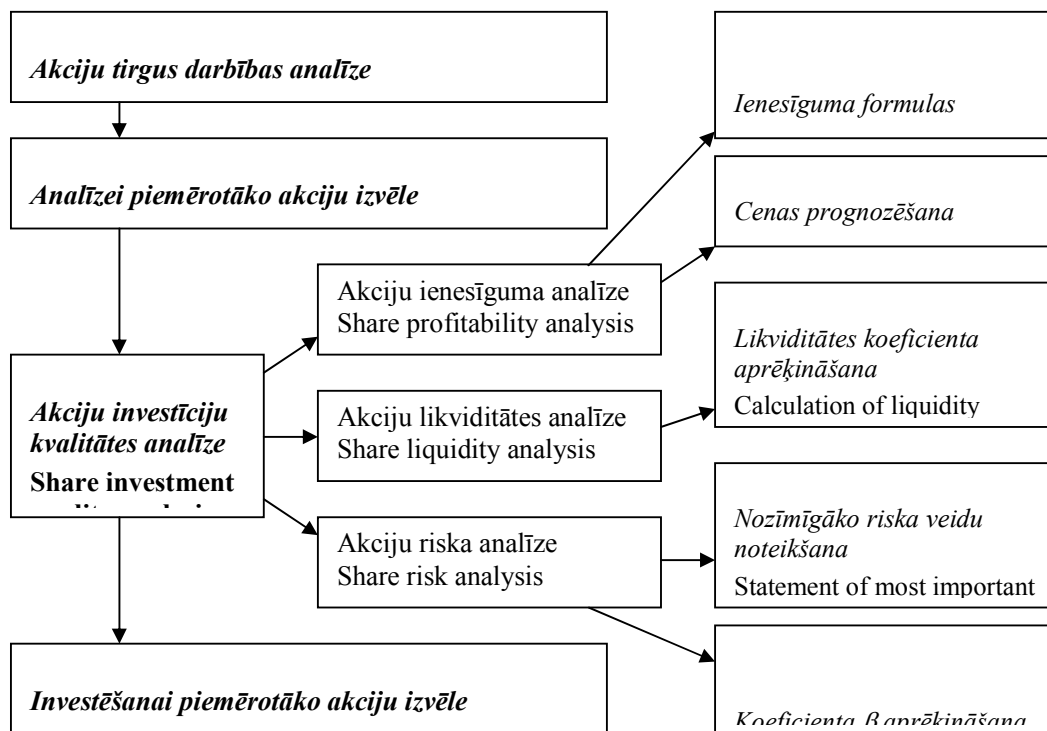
Akciju tirgus darbības analīze

Analīzei piemērotāko akciju izvēle

Akciju investīciju kvalitātes analīze
Share investment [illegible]

Akciju ienesīguma analīze
Share profitability analysis

Akciju likviditātes analīze
Share liquidity analysis

Akciju riska analīze
Share risk analysis

Investēšanai piemērotāko akciju izvēle

Ienesīguma formulas

Cenas prognozēšana

Likviditātes koeficienta aprēķināšana
Calculation of liquidity

Nozīmīgāko riska veidu noteikšana
Statement of most important

Koeficienta β aprēķināšana